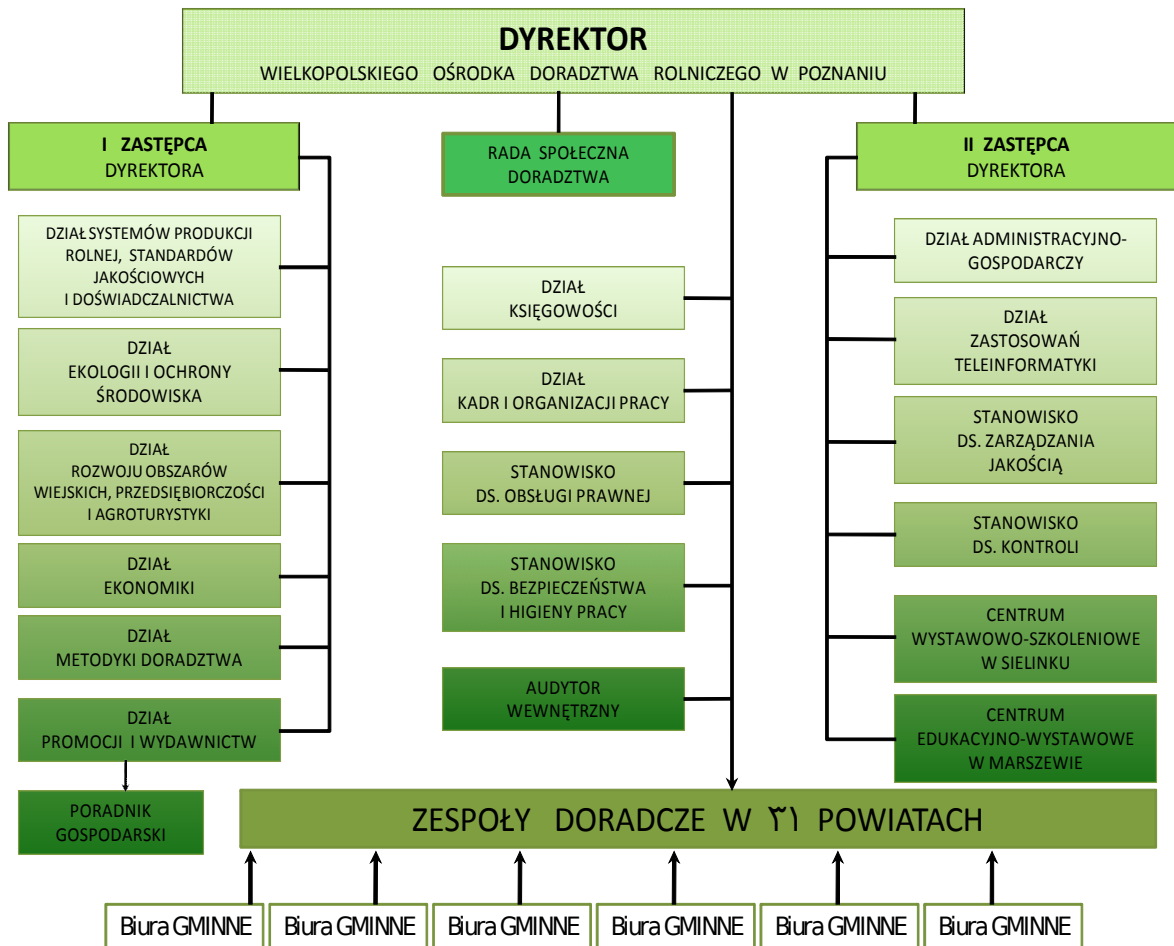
DYREKTOR
WIELKOPOLSKIEGO OŚRODKA DORADZTWA ROLNICZEGO W POZNANIU

I ZASTĘPCA DYREKTORA

RADA SPOŁECZNA DORADZTWA

II ZASTĘPCA DYREKTORA

DZIAŁ SYSTEMÓW PRODUKCJI ROLNEJ, STANDARDÓW JAKOŚCIOWYCH I DOŚWIADCZALNICTWA

DZIAŁ EKOLOGII I OCHRONY ŚRODOWISKA

DZIAŁ ROZWOJU OBSZARÓW WIEJSKICH, PRZEDSIĘBIORCZOŚCI I AGROTURYSTYKI

DZIAŁ EKONOMIKI

DZIAŁ METODYKI DORADZTWA

DZIAŁ PROMOCJI I WYDAWNICTW

PORADNIK GOSPODARSKI

DZIAŁ KSIĘGOWOŚCI

DZIAŁ KADR I ORGANIZACJI PRACY

STANOWISKO DS. OBSŁUGI PRAWNEJ

STANOWISKO DS. BEZPIECZEŃSTWA I HIGIENY PRACY

AUDYTOR WEWNĘTRZNY

DZIAŁ ADMINISTRACYJNO-GOSPODARCZY

DZIAŁ ZASTOSOWAŃ TELEINFORMATYKI

STANOWISKO DS. ZARZĄDZANIA JAKOŚCIĄ

STANOWISKO DS. KONTROLI

CENTRUM WYSTAWOWO-SZKOLENIOWE W SIELINKU

CENTRUM EDUKACYJNO-WYSTAWOWE W MARSZEWIE

ZESPOŁY DORADCZE W ٣١ POWIATACH

Biura GMINNE Biura GMINNE Biura GMINNE Biura GMINNE Biura GMINNE Biura GMINNE